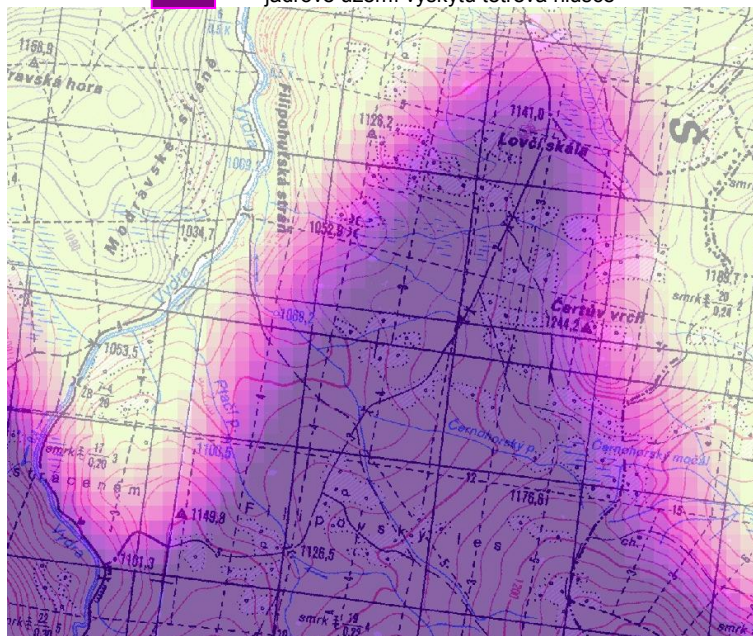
Jádrové území výskytu tetřeva hlušce

1166,9
ravské hora
Modravské stráně
Filipohuťská stráň
1128,2
1141,0
Lovčí skála
1034,7
1052,9
1069
1189,7
smrk 20 / 0,24
Čertův vrch
1244,2
1069,2
1053,5
28 / 29
smrk 17 / 0,20
Ptačí p.
1105,5
Černohorský p.
Černohorský močál
stráčeném
1176,61
1149,8
Filipovský les
1126,5
1161,3
smrk 22 / 0,30
smrk 19 / 0,22